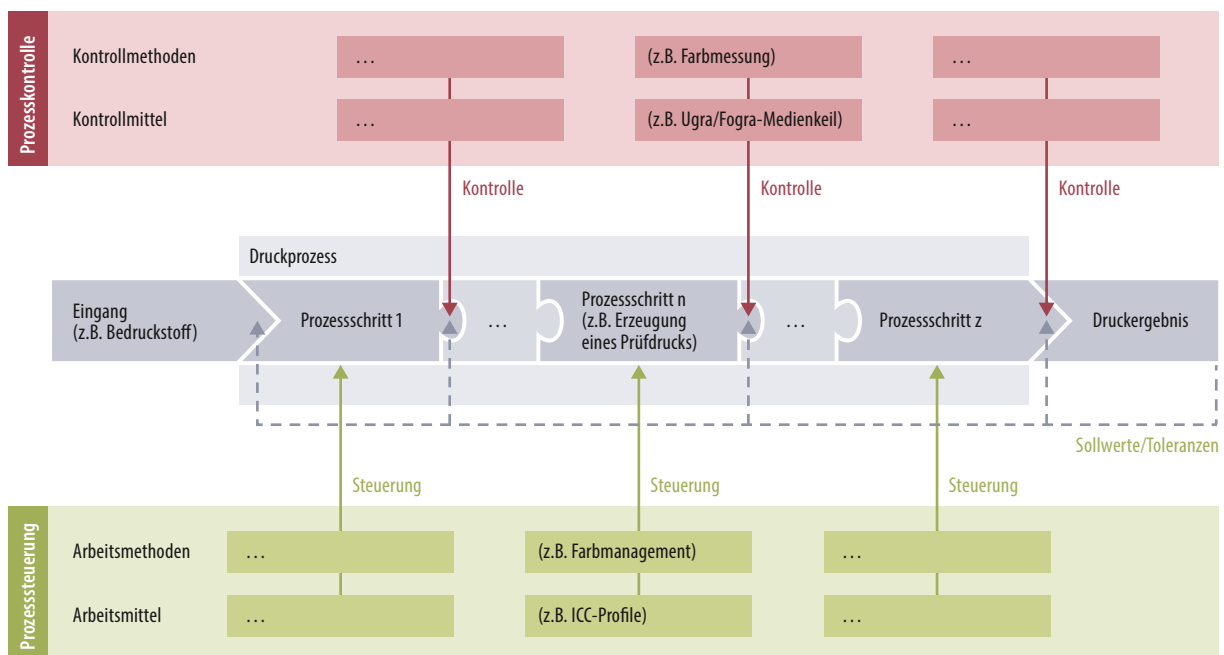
Prozesskontrolle

Kontrollmethoden
…
(z.B. Farbmessung)
…

Kontrollmittel
…
(z.B. Ugra/Fogra-Medienkeil)
…

Kontrolle
Kontrolle
Kontrolle

Druckprozess

Eingang (z.B. Bedruckstoff)
Prozessschritt 1
…
Prozessschritt n (z.B. Erzeugung eines Prüfdrucks)
…
Prozessschritt z
Druckergebnis

Sollwerte/Toleranzen

Steuerung
Steuerung
Steuerung

Prozesssteuerung

Arbeitsmethoden
…
(z.B. Farbmanagement)
…

Arbeitsmittel
…
(z.B. ICC-Profile)
…